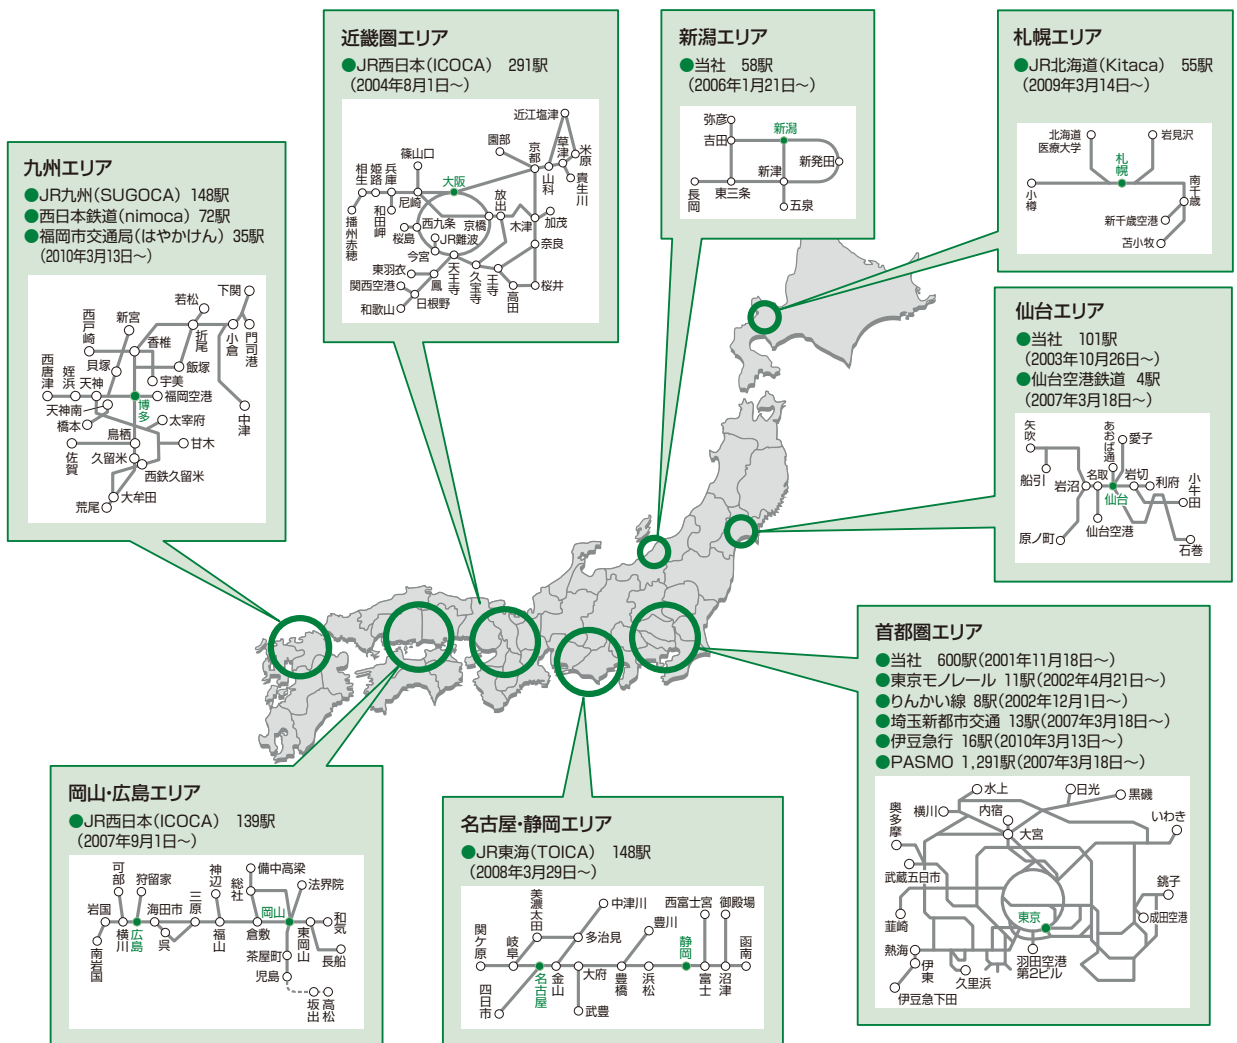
近畿圏エリア
●JR西日本(ICOCA) 291駅
(2004年8月1日～)

近江塩津
園部
草津
米原
京都
篠山口
山科
貴生川
相生
姫路
兵庫
大阪
放出
播州赤穂
和田岬
尼崎
加茂
西九条
京橋
木津
桜島
JR難波
奈良
今宮
東羽衣
天王寺
久宝寺
王寺
関西空港
鳳
高田
桜井
和歌山
日根野

新潟エリア
●当社 58駅
(2006年1月21日～)

弥彦
新潟
吉田
新発田
新津
長岡
東三条
五泉

札幌エリア
●JR北海道(Kitaca) 55駅
(2009年3月14日～)

北海道医療大学
岩見沢
札幌
小樽
南千歳
新千歳空港
苫小牧

九州エリア
●JR九州(SUGOCA) 148駅
●西日本鉄道(nimoca) 72駅
●福岡市交通局(はやかけん) 35駅
(2010年3月13日～)

若松
下関
西戸崎
新宮
折尾
小倉
門司港
香椎
貝塚
飯塚
西唐津
姪浜
天神
宇美
福岡空港
博多
天神南
太宰府
橋本
鳥栖
甘木
中津
佐賀
久留米
西鉄久留米
大牟田
荒尾

仙台エリア
●当社 101駅
(2003年10月26日～)
●仙台空港鉄道 4駅
(2007年3月18日～)

矢吹
あおば通
愛子
名取
岩切
船引
岩沼
仙台
利府
小牛田
原ノ町
仙台空港
石巻

首都圏エリア
●当社 600駅(2001年11月18日～)
●東京モノレール 11駅(2002年4月21日～)
●りんかい線 8駅(2002年12月1日～)
●埼玉新都市交通 13駅(2007年3月18日～)
●伊豆急行 16駅(2010年3月13日～)
●PASMO 1,291駅(2007年3月18日～)

水上
日光
黒磯
奥多摩
横川
内宿
いわき
大宮
武蔵五日市
銚子
東京
成田空港
韮崎
熱海
羽田空港第2ビル
伊東
久里浜
伊豆急下田

岡山・広島エリア
●JR西日本(ICOCA) 139駅
(2007年9月1日～)

可部
狩留家
神辺
備中高梁
総社
法界院
岩国
海田市
三原
岡山
和気
横川
広島
呉
福山
倉敷
東岡山
長船
南岩国
茶屋町
児島
坂出
高松

名古屋・静岡エリア
●JR東海(TOICA) 148駅
(2008年3月29日～)

美濃太田
中津川
西富士宮
御殿場
関ケ原
多治見
豊川
岐阜
静岡
函南
大府
名古屋
金山
豊橋
浜松
富士
沼津
四日市
武豊